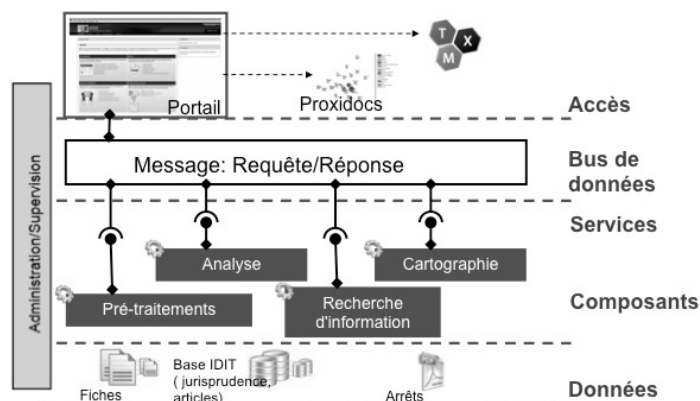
T
X
M

Portail

Proxidocs

Accès

Administration/Supervision

Message: Requête/Réponse

Bus de données

Services

Analyse

Cartographie

Pré-traitements

Recherche d'information

Composants

Fiches

Base IDIT ( jurisprudence, articles)

Arrêts

Données